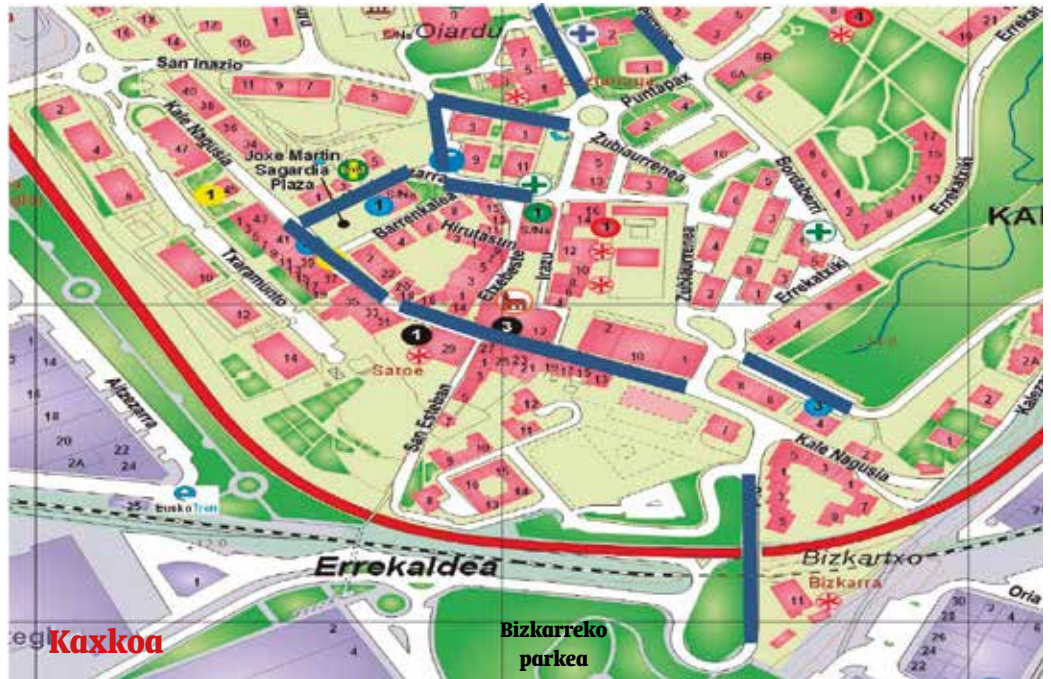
Ojardu
San Inazio
Puntapax
Zubiaurrenea
Kale Nagusia
Joxe Martin Sagardia Plaza
Barrenkalea
Hirutasun
Etxebete
Izazu
Zubiaurrenea
Bordaberri
Errekatxiki
Erreka
KA
Txaramunto
Satoe
San Esteban
Aitzazarra
Kale Nagusia
Kalezar
Euskotren
Errekaldea
Bizkartxo
Bizkarra
Oria
Kaxkoa
Bizkarreko parkea